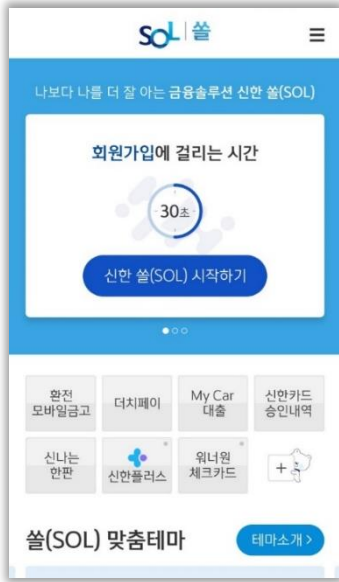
SOL | 쏠

나보다 나를 더 잘 아는 금융솔루션 신한 쏠(SOL)

회원가입에 걸리는 시간

30초

신한 쏠(SOL) 시작하기

환전 모바일금고

더치페이

My Car 대출

신한카드 승인내역

신나는 한판

신한플러스

워너원 체크카드

+

쏠(SOL) 맞춤테마

테마소개 >